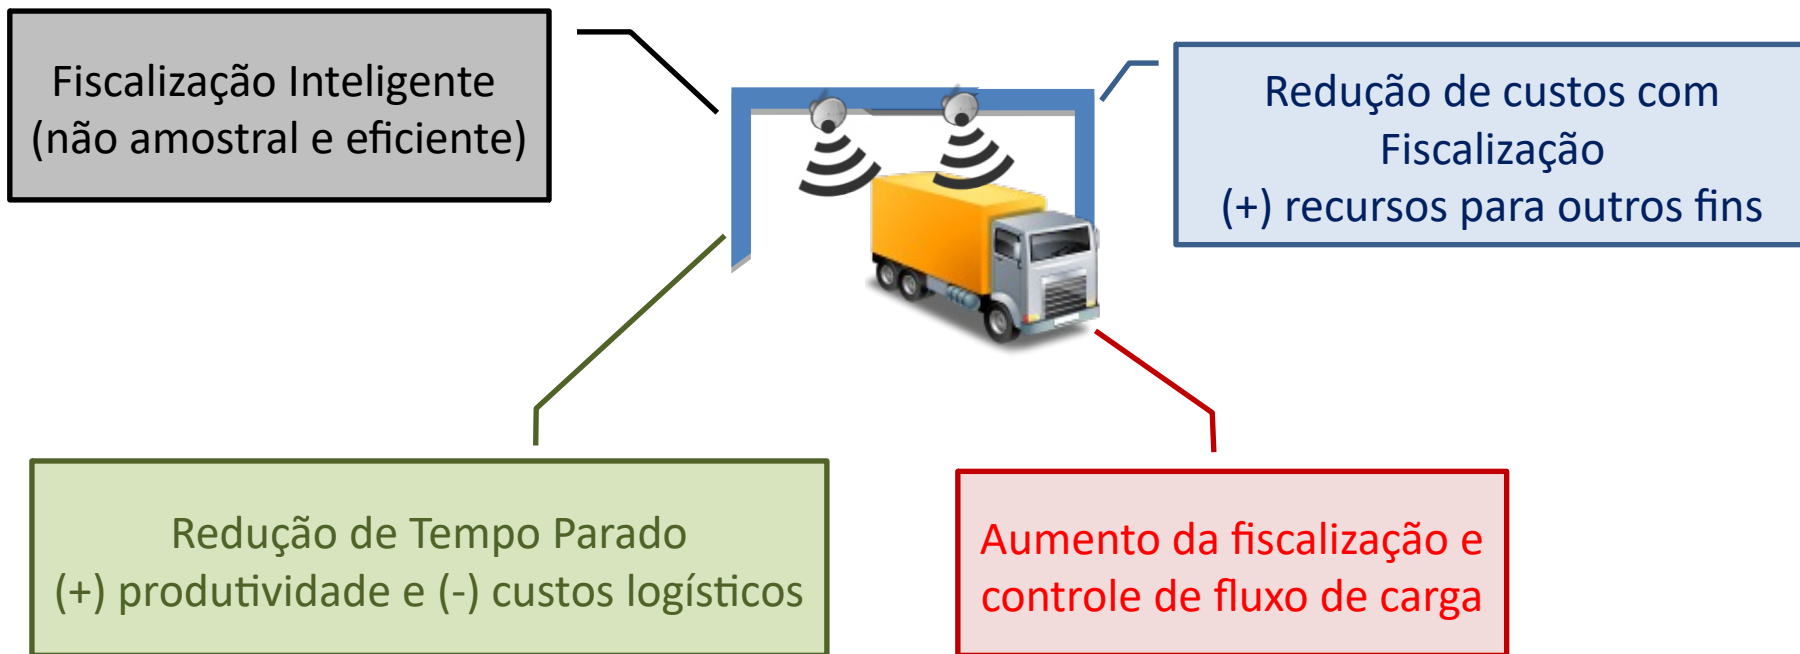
Fiscalização Inteligente
(não amostral e eficiente)

Redução de custos com
Fiscalização
(+) recursos para outros fins

Redução de Tempo Parado
(+) produtividade e (-) custos logísticos

Aumento da fiscalização e
controle de fluxo de carga